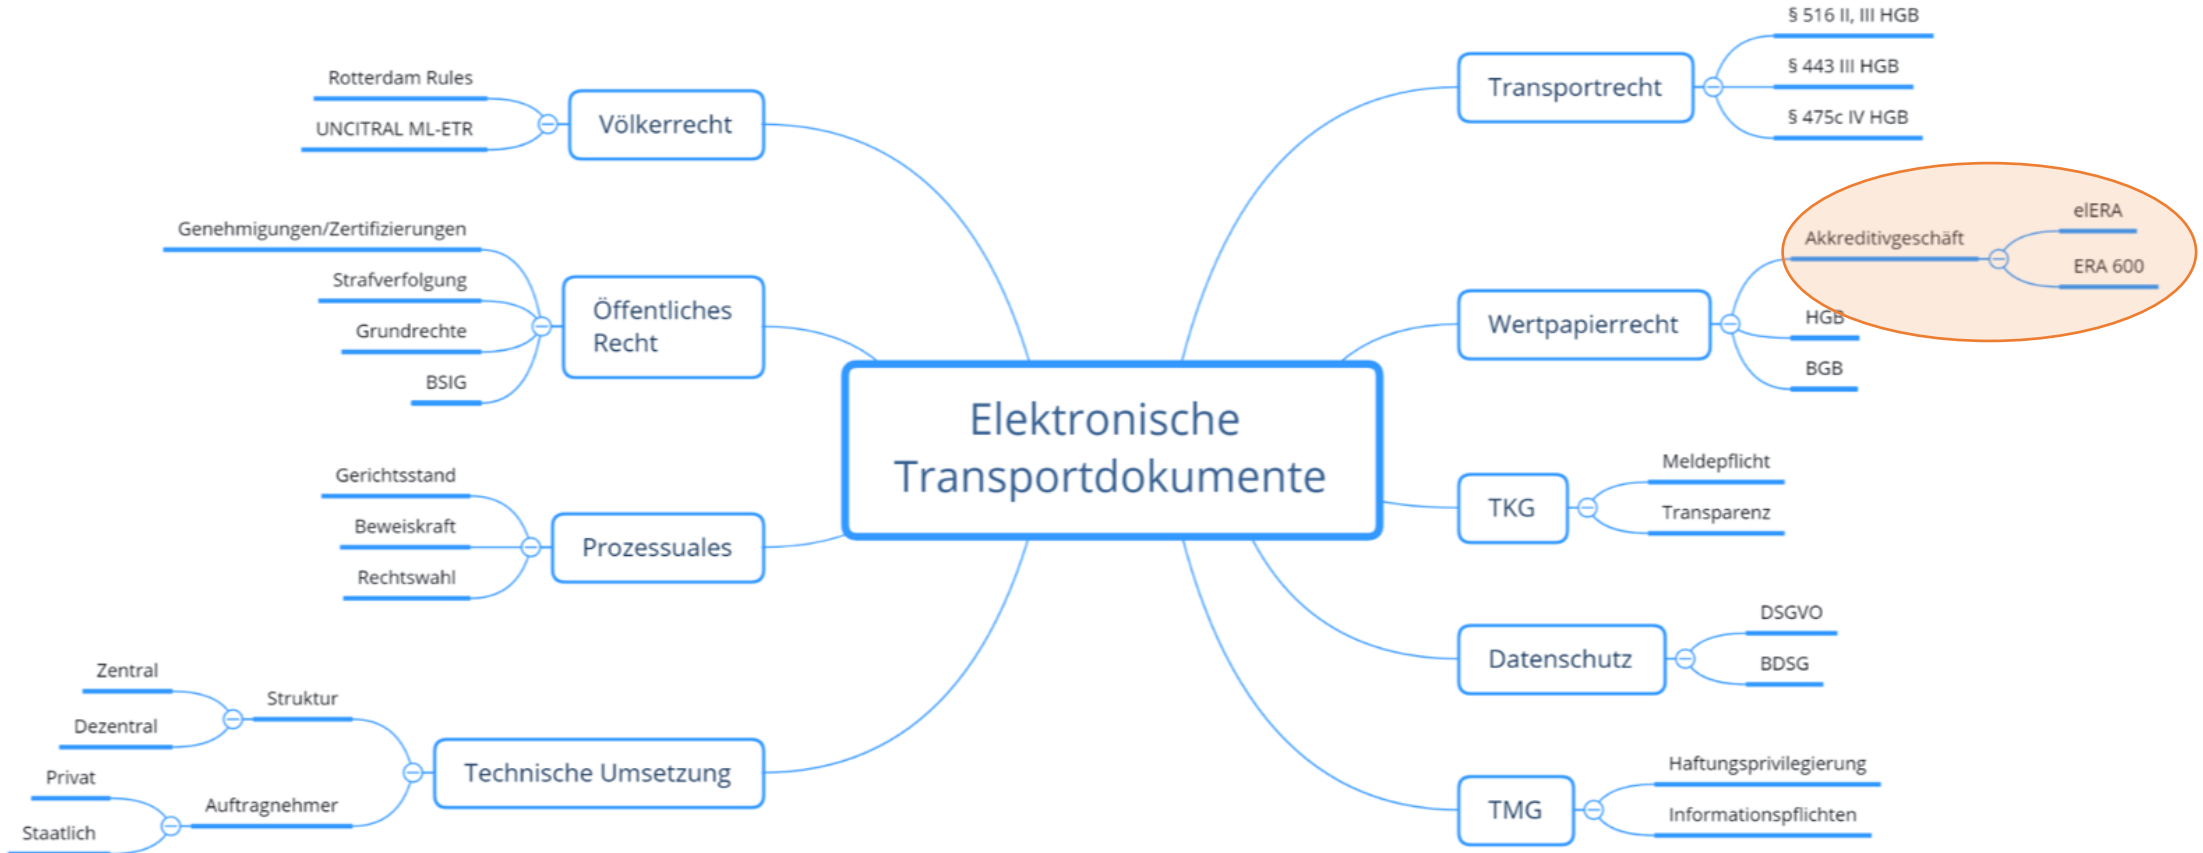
Elektronische Transportdokumente

Völkerrecht
Rotterdam Rules
UNCITRAL ML-ETR

Öffentliches Recht
Genehmigungen/Zertifizierungen
Strafverfolgung
Grundrechte
BSIG

Prozessuales
Gerichtsstand
Beweiskraft
Rechtswahl

Technische Umsetzung
Struktur
Zentral
Dezentral
Auftragnehmer
Privat
Staatlich

Transportrecht
§ 516 II, III HGB
§ 443 III HGB
§ 475c IV HGB

Wertpapierrecht
Akkreditivgeschäft
eIERA
ERA 600
HGB
BGB

TKG
Meldepflicht
Transparenz

Datenschutz
DSGVO
BDSG

TMG
Haftungsprivilegierung
Informationspflichten